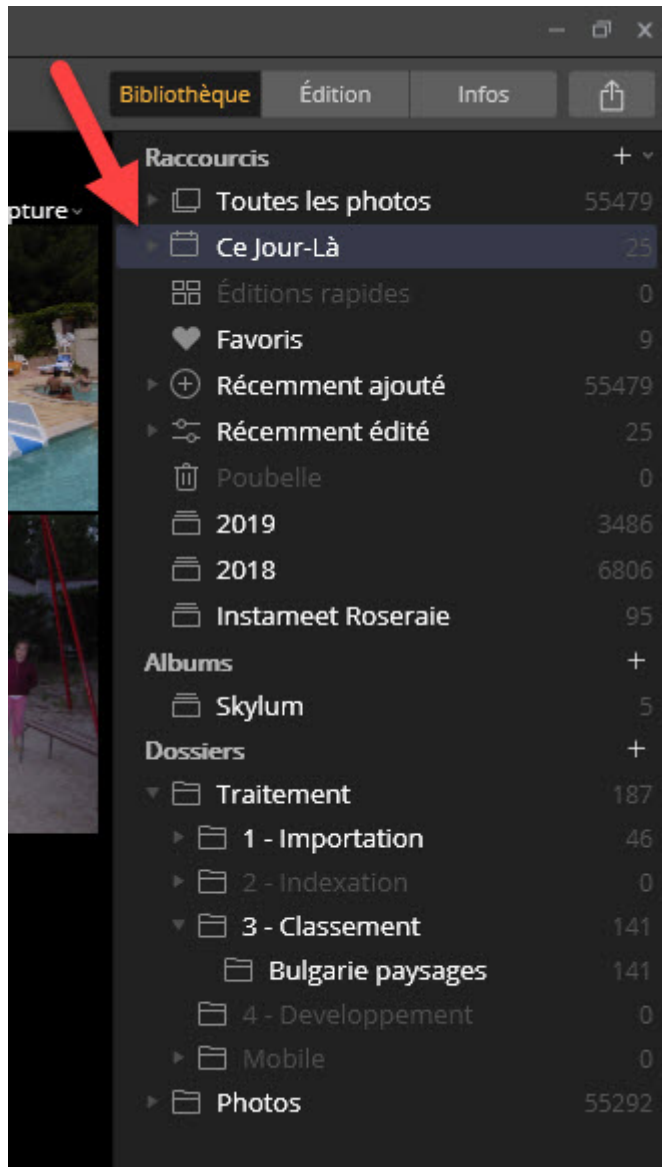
Bibliothèque Édition Infos

pture

Raccourcis +
Toutes les photos 55479
Ce Jour-Là 25
Éditions rapides 0
Favoris 9
Récemment ajouté 55479
Récemment édité 25
Poubelle 0
2019 3486
2018 6806
Instameet Roseraie 95

Albums +
Skylum 5

Dossiers +
Traitement 187
1 - Importation 46
2 - Indexation 0
3 - Classement 141
Bulgarie paysages 141
4 - Developpement 0
Mobile 0
Photos 55292